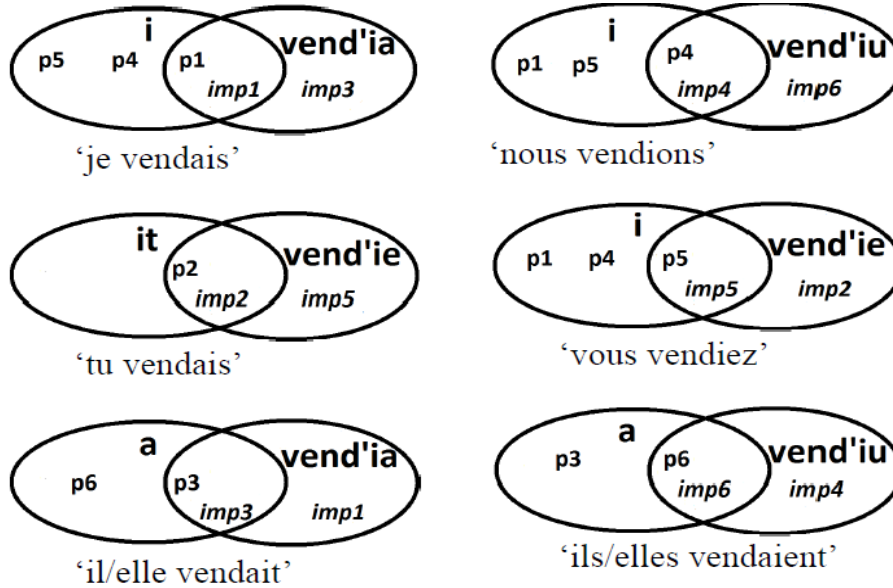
i
p5 p4 p1 vend'ia
imp1 imp3

'je vendais'

i
p1 p5 p4 vend'iu
imp4 imp6

'nous vendions'

it
p2 vend'ie
imp2 imp5

'tu vendais'

i
p1 p4 p5 vend'ie
imp5 imp2

'vous vendiez'

a
p6 p3 vend'ia
imp3 imp1

'il/elle vendait'

a
p3 p6 vend'iu
imp6 imp4

'ils/elles vendaient'